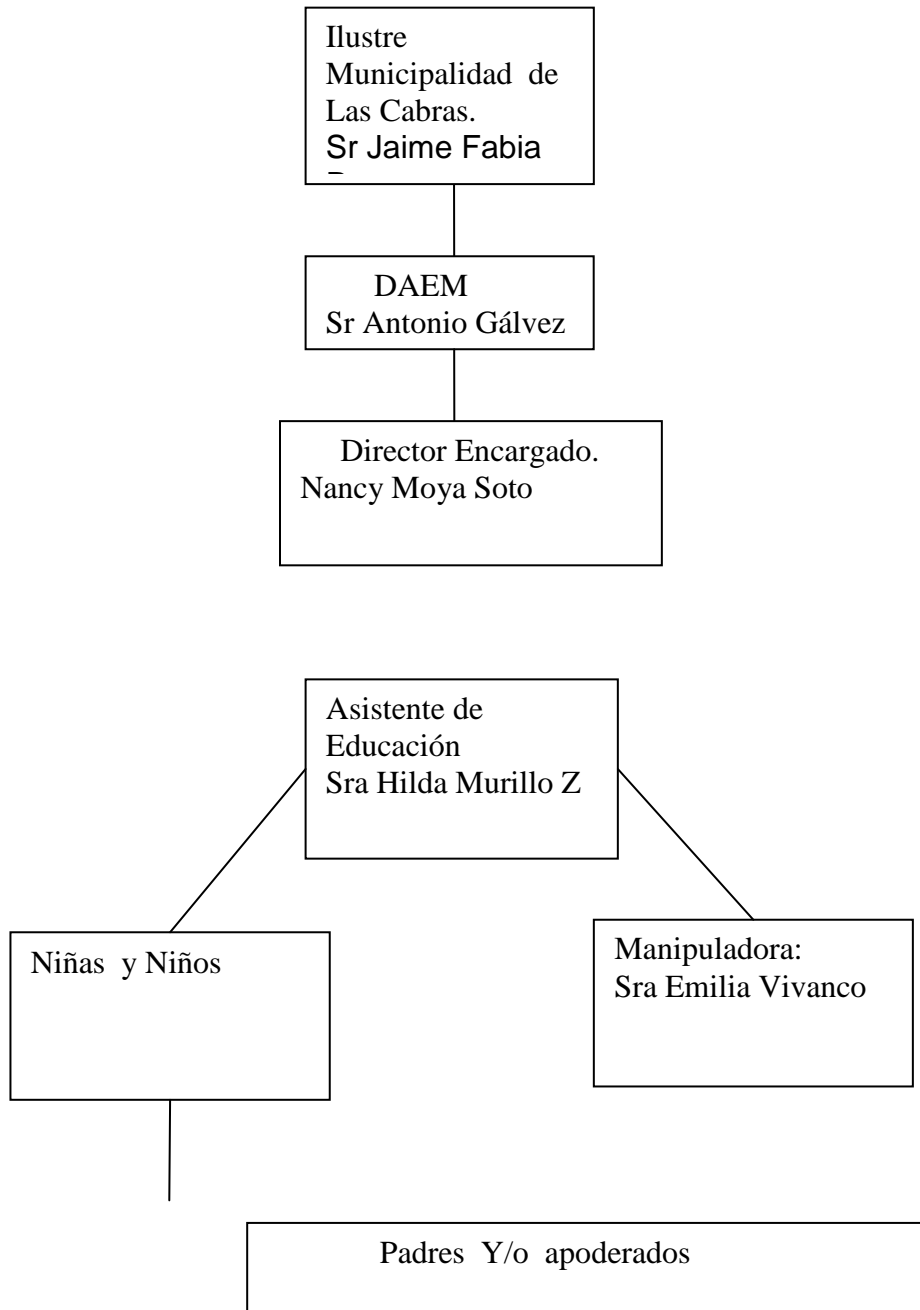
Ilustre Municipalidad de Las Cabras.
Sr Jaime Fabia
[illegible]

DAEM
Sr Antonio Gálvez

Director Encargado.
Nancy Moya Soto

Asistente de Educación
Sra Hilda Murillo Z

Niñas y Niños

Manipuladora:
Sra Emilia Vivanco

Padres Y/o apoderados